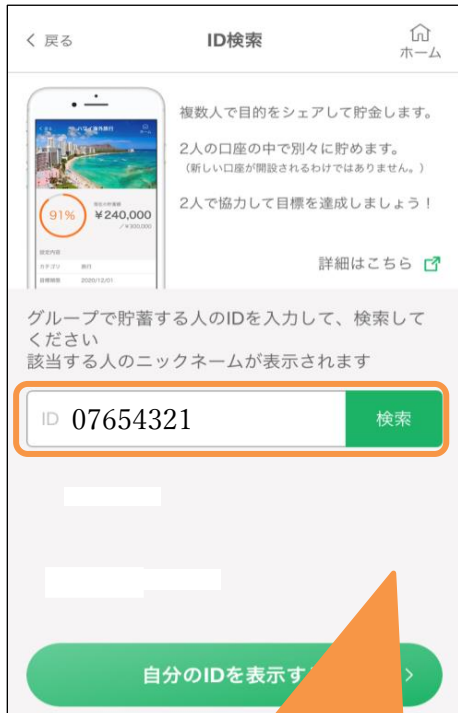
< 戻る

ID検索

ホーム

91%

¥240,000

/ ¥300,000

2020/12/01

複数人で目的をシェアして貯金します。

2人の口座の中で別々に貯めます。
（新しい口座が開設されるわけではありません。）

2人で協力して目標を達成しましょう！

詳細はこちら

グループで貯蓄する人のIDを入力して、検索してください
該当する人のニックネームが表示されます

ID 07654321

検索

自分のIDを表示す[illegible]